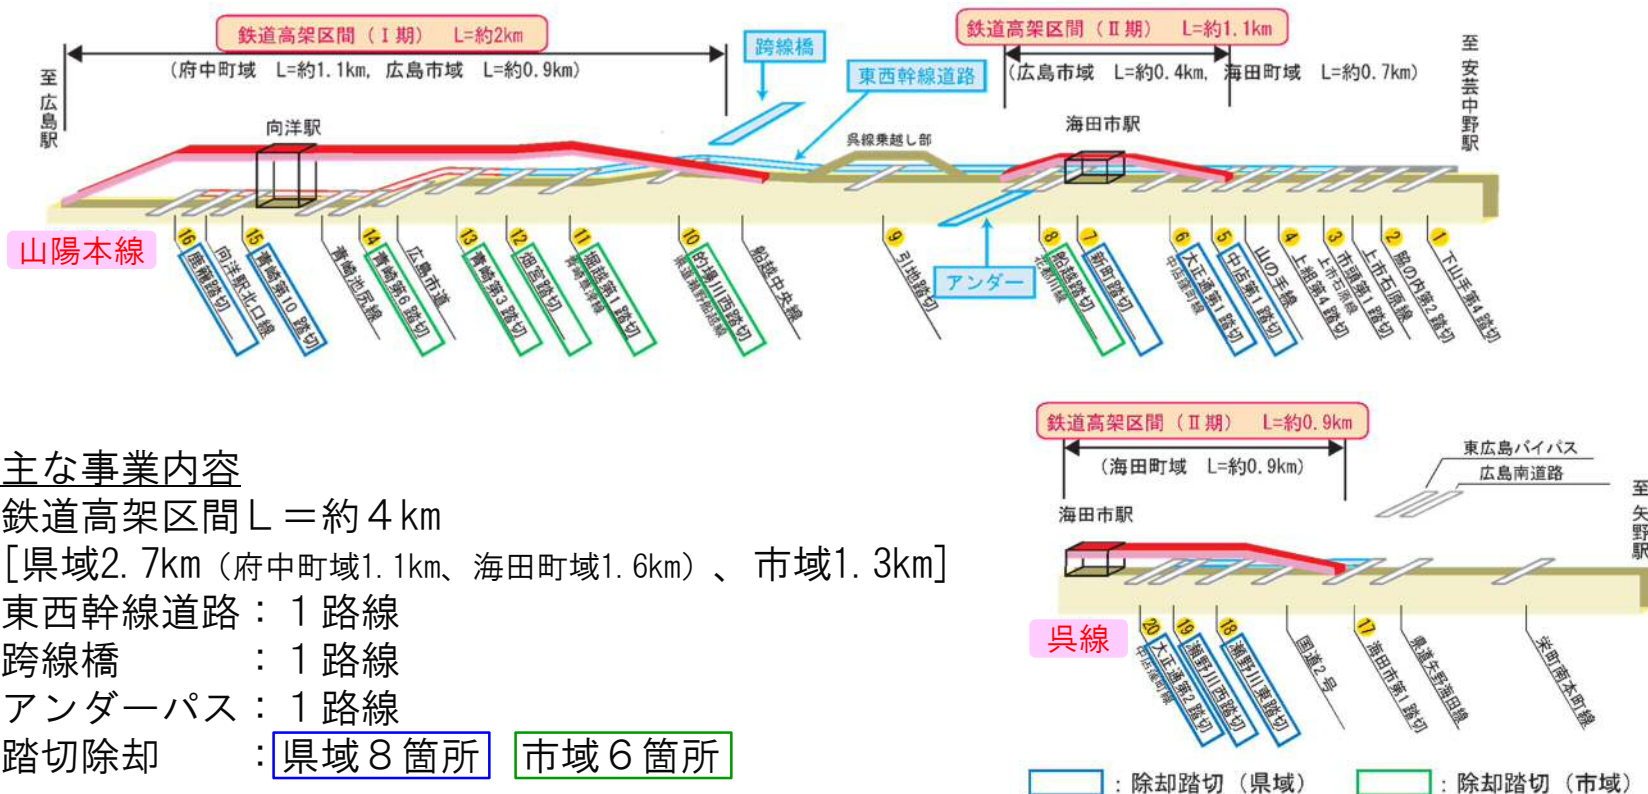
鉄道高架区間（Ⅰ期）　L=約2km
（府中町域　L=約1.1km、広島市域　L=約0.9km）

跨線橋

東西幹線道路

鉄道高架区間（Ⅱ期）　L=約1.1km
（広島市域　L=約0.4km、海田町域　L=約0.7km）

至広島駅

至安芸中野駅

向洋駅

呉線乗越し部

海田市駅

山陽本線

16 唐船踏切
向洋駅北口線
15 青崎第10踏切
青崎池尻線
14 青崎第6踏切
広島市道
13 青崎第3踏切
12 畑賀踏切
11 堀越第1踏切
10 的場川西踏切
船越中央線
9 引地踏切
アンダー
8 船越踏切
7 新町踏切
6 大正通第1踏切
5 中店第1踏切
山の手線
4 上組第4踏切
3 市頭第1踏切
上市石原線
2 駅の内第2踏切
1 下山手第4踏切

主な事業内容
鉄道高架区間L＝約４km
[県域2.7km（府中町域1.1km、海田町域1.6km）、市域1.3km]
東西幹線道路：１路線
跨線橋　　　：１路線
アンダーパス：１路線
踏切除却　　：県域８箇所　市域６箇所

鉄道高架区間（Ⅱ期）　L=約0.9km
（海田町域　L=約0.9km）

海田市駅

東広島バイパス
広島南道路

至矢野駅

呉線

20 大正通第2踏切
19 瀬野川西踏切
18 瀬野川東踏切
国道2号
17 海田市第1踏切
県道矢野海田線
海田南本町線

：除却踏切（県域）　：除却踏切（市域）